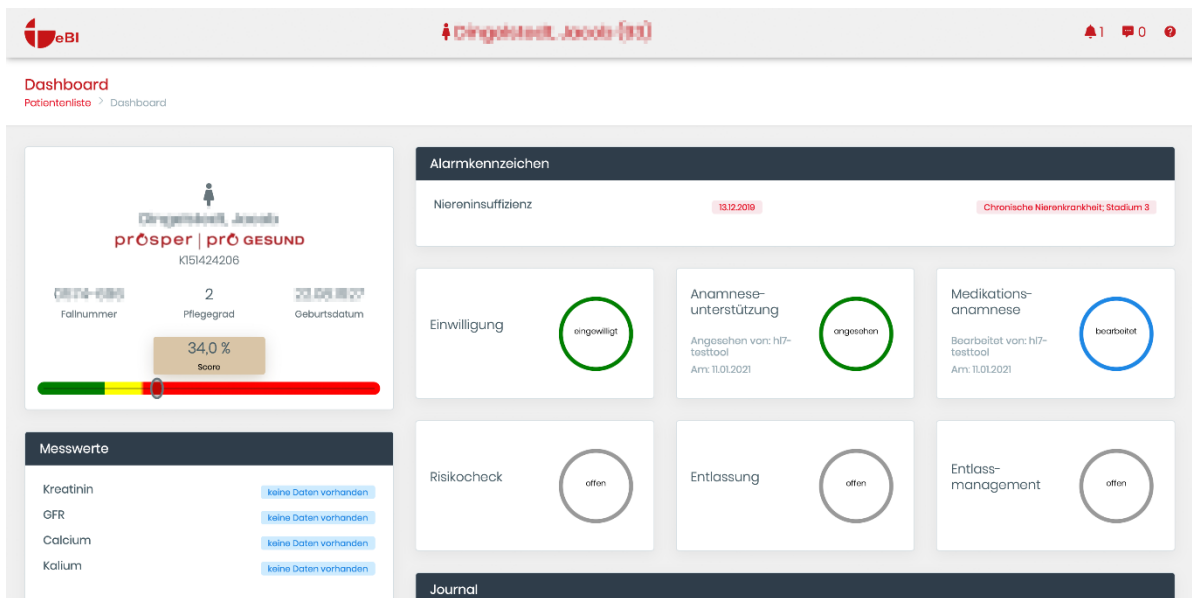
eBI

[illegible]

1 0

Dashboard
Patientenliste > Dashboard

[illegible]
prosper | pro GESUND
K151424206

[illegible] Fallnummer
2 Pflegegrad
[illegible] Geburtsdatum

34,0 %
Score

Messwerte

Kreatinin keine Daten vorhanden
GFR keine Daten vorhanden
Calcium keine Daten vorhanden
Kalium keine Daten vorhanden

Alarmkennzeichen

Niereninsuffizienz 13.12.2019 Chronische Nierenkrankheit; Stadium 3

Einwilligung
eingewilligt

Anamnese-unterstützung
Angesehen von: hl7-testtool
Am: 11.01.2021
angesehen

Medikations-anamnese
Bearbeitet von: hl7-testtool
Am: 11.01.2021
bearbeitet

Risikocheck
offen

Entlassung
offen

Entlass-management
offen

Journal